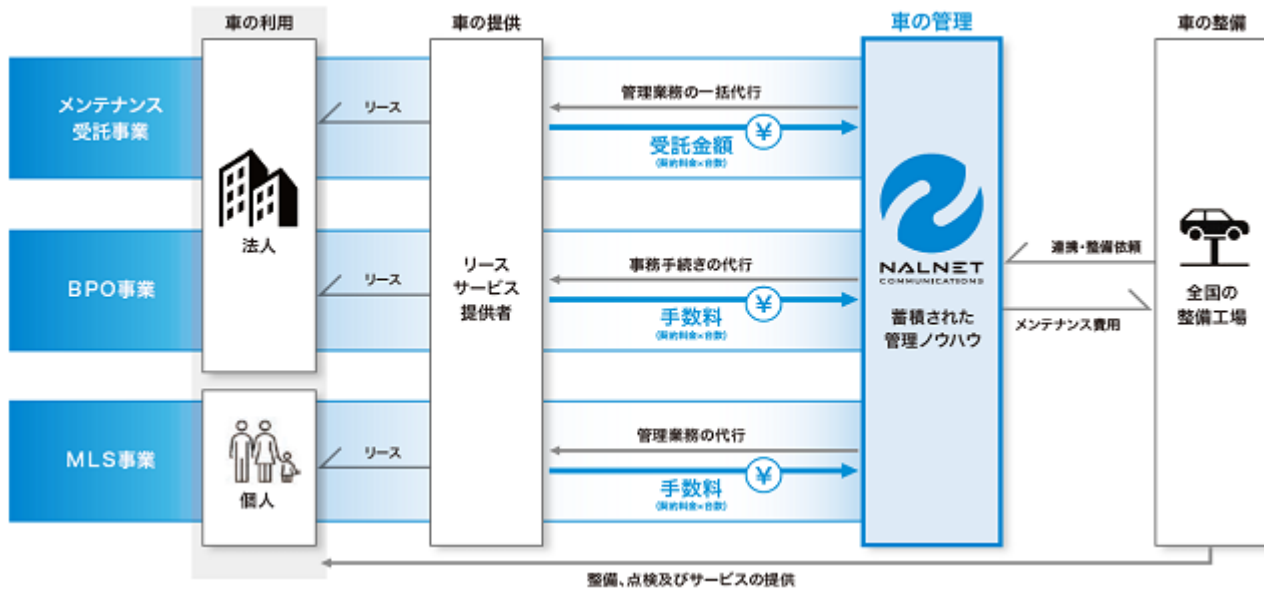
車の利用

車の提供

車の管理

車の整備

メンテナンス受託事業

リース

管理業務の一括代行

受託金額
(契約料金×台数)

¥

法人

BPO事業

リース

リースサービス提供者

事務手続きの代行

手数料
(契約料金×台数)

¥

NALNET
COMMUNICATIONS

蓄積された管理ノウハウ

連携・整備依頼

メンテナンス費用

全国の整備工場

MLS事業

リース

管理業務の代行

手数料
(契約料金×台数)

¥

個人

整備、点検及びサービスの提供